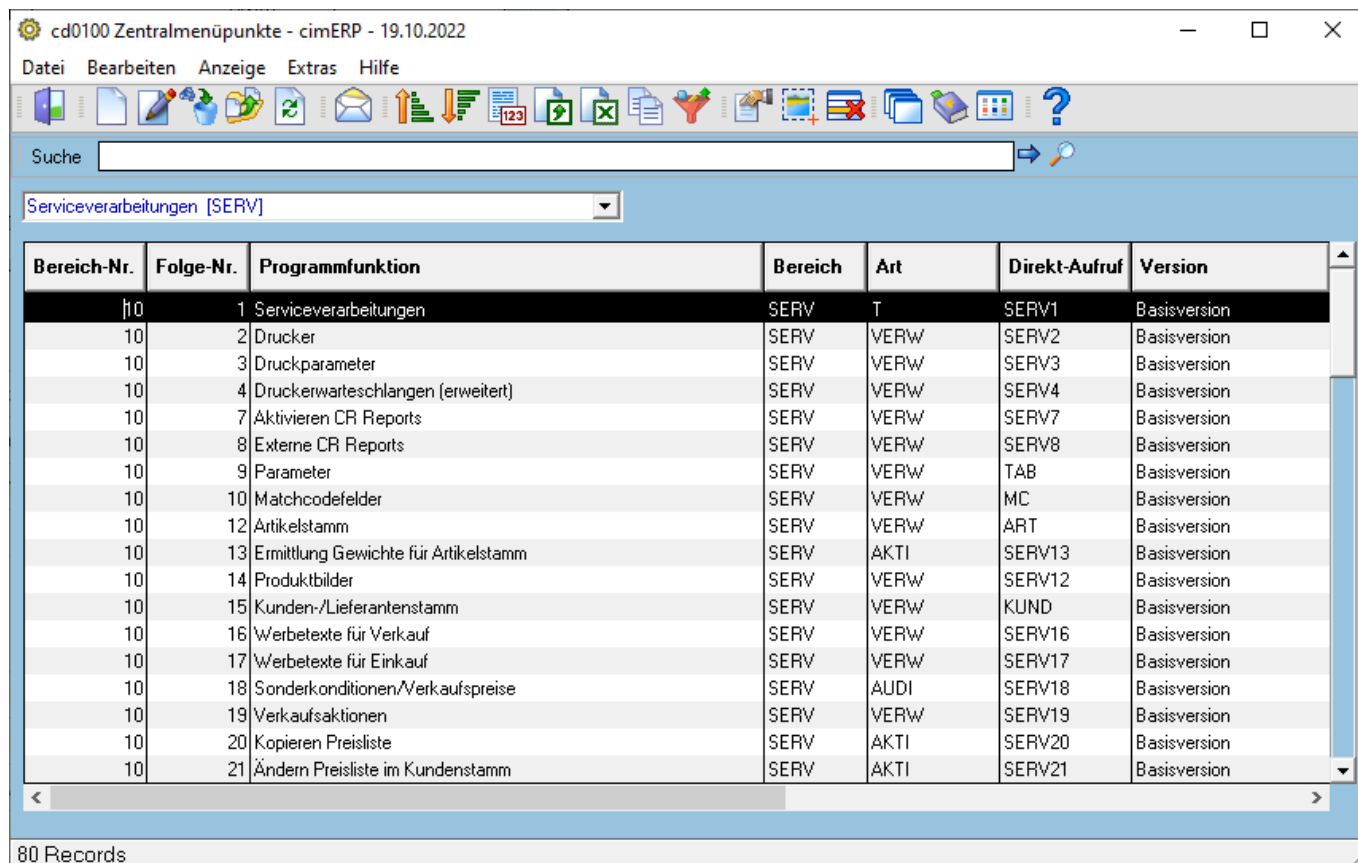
cd0100 Zentralmenüpunkte - cimERP - 19.10.2022

Datei Bearbeiten Anzeige Extras Hilfe

Suche

Serviceverarbeitungen [SERV]

| Bereich-Nr. | Folge-Nr. | Programmfunktion | Bereich | Art | Direkt-Aufruf | Version |
|---|---|---|---|---|---|---|
| 10 | 1 | Serviceverarbeitungen | SERV | T | SERV1 | Basisversion |
| 10 | 2 | Drucker | SERV | VERW | SERV2 | Basisversion |
| 10 | 3 | Druckparameter | SERV | VERW | SERV3 | Basisversion |
| 10 | 4 | Druckerwarteschlangen (erweitert) | SERV | VERW | SERV4 | Basisversion |
| 10 | 7 | Aktivieren CR Reports | SERV | VERW | SERV7 | Basisversion |
| 10 | 8 | Externe CR Reports | SERV | VERW | SERV8 | Basisversion |
| 10 | 9 | Parameter | SERV | VERW | TAB | Basisversion |
| 10 | 10 | Matchcodefelder | SERV | VERW | MC | Basisversion |
| 10 | 12 | Artikelstamm | SERV | VERW | ART | Basisversion |
| 10 | 13 | Ermittlung Gewichte für Artikelstamm | SERV | AKTI | SERV13 | Basisversion |
| 10 | 14 | Produktbilder | SERV | VERW | SERV12 | Basisversion |
| 10 | 15 | Kunden-/Lieferantenstamm | SERV | VERW | KUND | Basisversion |
| 10 | 16 | Werbetexte für Verkauf | SERV | VERW | SERV16 | Basisversion |
| 10 | 17 | Werbetexte für Einkauf | SERV | VERW | SERV17 | Basisversion |
| 10 | 18 | Sonderkonditionen/Verkaufspreise | SERV | AUDI | SERV18 | Basisversion |
| 10 | 19 | Verkaufsaktionen | SERV | VERW | SERV19 | Basisversion |
| 10 | 20 | Kopieren Preisliste | SERV | AKTI | SERV20 | Basisversion |
| 10 | 21 | Ändern Preisliste im Kundenstamm | SERV | AKTI | SERV21 | Basisversion |

80 Records